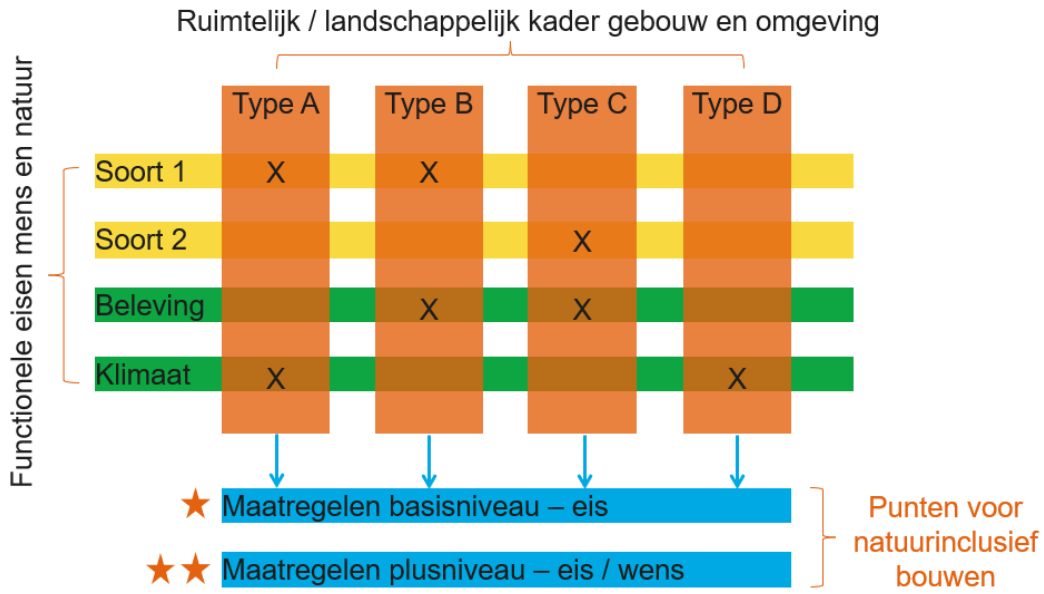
Ruimtelijk / landschappelijk kader gebouw en omgeving

Functionele eisen mens en natuur

|  | Type A | Type B | Type C | Type D |
|---|---|---|---|---|
| Soort 1 | X | X |  |  |
| Soort 2 |  |  | X |  |
| Beleving |  | X | X |  |
| Klimaat | X |  |  | X |

★ Maatregelen basisniveau – eis

★★ Maatregelen plusniveau – eis / wens

Punten voor natuurinclusief bouwen